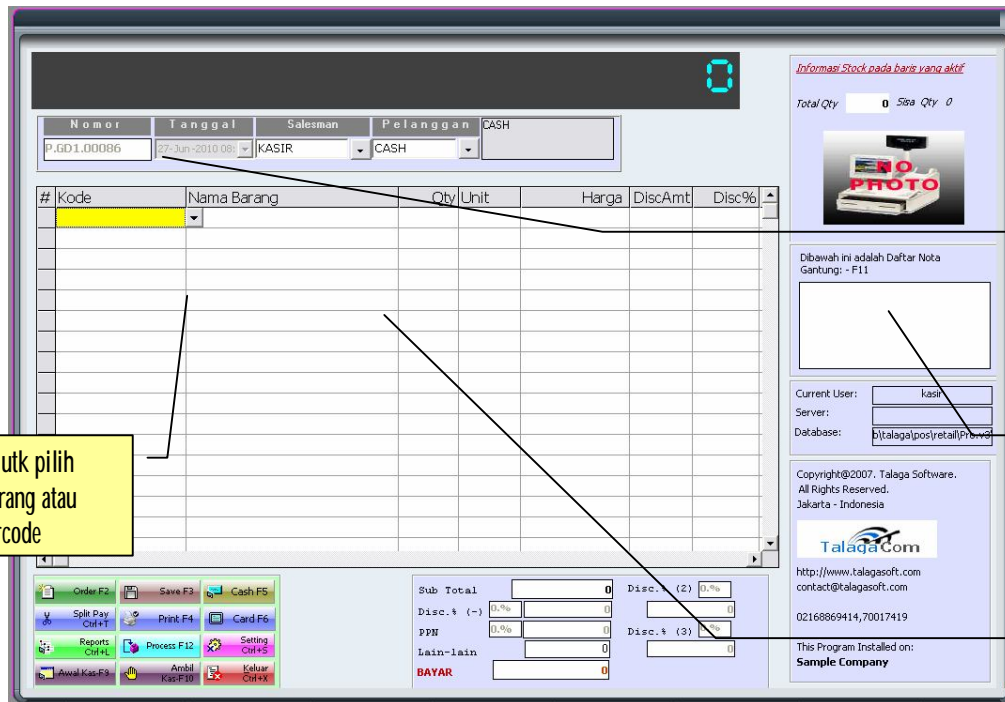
0

Nomor | Tanggal | Salesman | Pelanggan CASH
P.GD1.00086 | 27-Jun-2010 08: | KASIR | CASH

| # | Kode | Nama Barang | Qty | Unit | Harga | DiscAmt | Disc% |
|---|---|---|---|---|---|---|---|
| | | | | | | | |

utk pilih
rang atau
rcode

Order F2 | Save F3 | Cash F5
Split Pay Ctrl+T | Print F4 | Card F6
Reports Ctrl+L | Process F12 | Setting Ctrl+S
Awal Kas-F9 | Ambil Kas-F10 | Keluar Ctrl+X

Sub Total 0
Disc.% (-) 0.% 0
PPN 0.% 0
Lain-lain 0
BAYAR 0
Disc.% (2) 0.% 0
Disc.% (3) 0.% 0

Informasi Stock pada baris yang aktif
Total Qty 0 Sisa Qty 0
NO PHOTO

Dibawah ini adalah Daftar Nota Gantung: - F11

Current User: kasir
Server:
Database: b\talaga\pos\retail\Prova

Copyright@2007. Talaga Software.
All Rights Reserved.
Jakarta - Indonesia

TalagaCom

http://www.talagasoft.com
contact@talagasoft.com

02168869414,70017419

This Program Installed on:
Sample Company